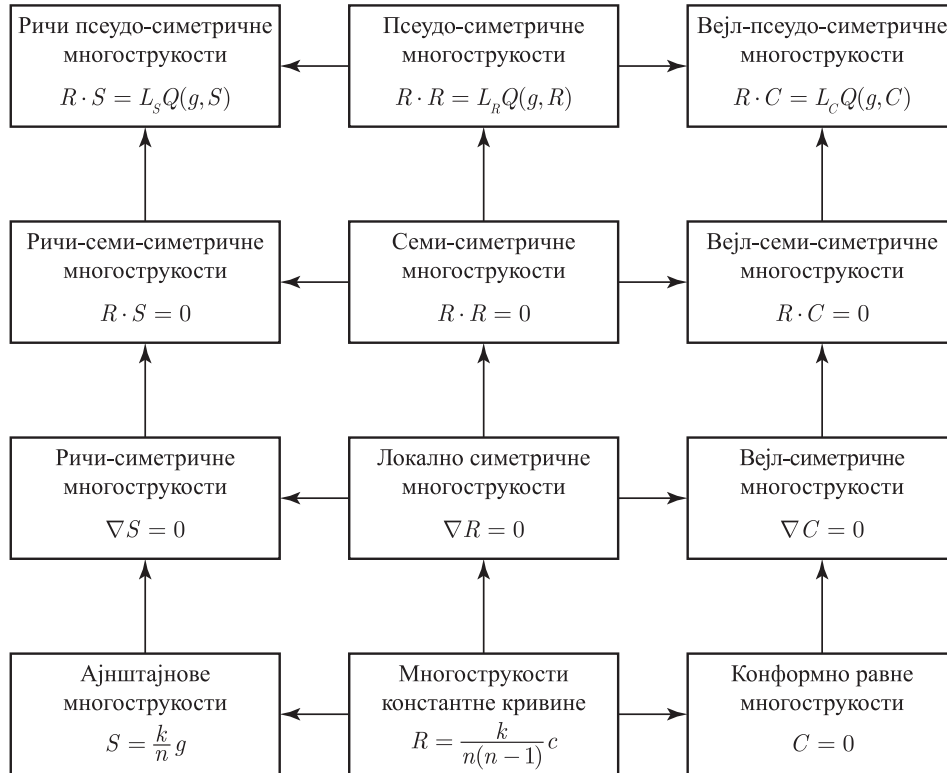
Ричи псеудо-симетричне многострукости
$R \cdot S = L_S Q(g, S)$

Псеудо-симетричне многострукости
$R \cdot R = L_R Q(g, R)$

Вејл-псеудо-симетричне многострукости
$R \cdot C = L_C Q(g, C)$

Ричи-семи-симетричне многострукости
$R \cdot S = 0$

Семи-симетричне многострукости
$R \cdot R = 0$

Вејл-семи-симетричне многострукости
$R \cdot C = 0$

Ричи-симетричне многострукости
$\nabla S = 0$

Локално симетричне многострукости
$\nabla R = 0$

Вејл-симетричне многострукости
$\nabla C = 0$

Ајнштајнове многострукости
$S = \frac{k}{n} g$

Многострукости константне кривине
$R = \frac{k}{n(n-1)} c$

Конформно равне многострукости
$C = 0$